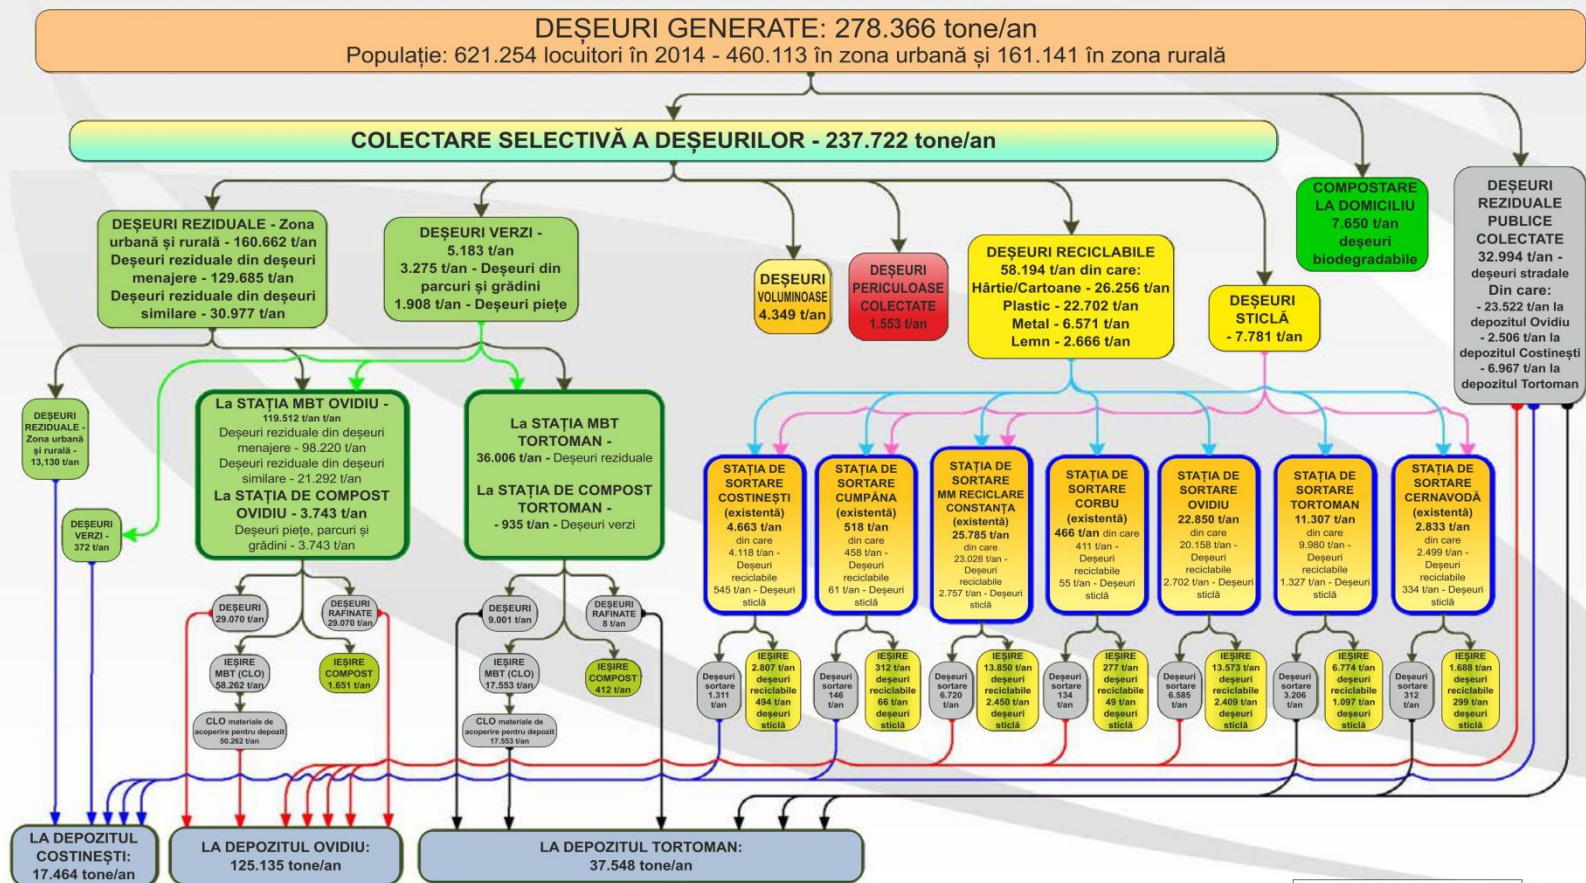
DEȘEURI GENERATE: 278.366 tone/an
Populație: 621.254 locuitori în 2014 - 460.113 în zona urbană și 161.141 în zona rurală

COLECTARE SELECTIVĂ A DEȘEURILOR - 237.722 tone/an

COMPOSTARE LA DOMICILIU 7.650 t/an deșeuri biodegradabile

DEȘEURI REZIDUALE PUBLICE COLECTATE 32.994 t/an - deșeuri stradale Din care: - 23.522 t/an la depozitul Ovidiu - 2.506 t/an la depozitul Costinești - 6.967 t/an la depozitul Tortoman

DEȘEURI REZIDUALE - Zona urbană și rurală - 160.662 t/an Deșeuri reziduale din deșeuri menajere - 129.685 t/an Deșeuri reziduale din deșeuri similare - 30.977 t/an

DEȘEURI VERZI - 5.183 t/an 3.275 t/an - Deșeuri din parcuri și grădini 1.908 t/an - Deșeuri piețe

DEȘEURI VOLUMINOASE 4.349 t/an

DEȘEURI PERICULOASE COLECTATE 1.553 t/an

DEȘEURI RECICLABILE 58.194 t/an din care: Hârtie/Cartoane - 26.256 t/an Plastic - 22.702 t/an Metal - 6.571 t/an Lemn - 2.666 t/an

DEȘEURI STICLĂ - 7.781 t/an

DEȘEURI REZIDUALE - Zona urbană și rurală - 13,130 t/an

DEȘEURI VERZI - 372 t/an

La STAȚIA MBT OVIDIU - 119.512 t/an t/an Deșeuri reziduale din deșeuri menajere - 98.220 t/an Deșeuri reziduale din deșeuri similare - 21.292 t/an La STAȚIA DE COMPOST OVIDIU - 3.743 t/an Deșeuri piețe, parcuri și grădini - 3.743 t/an

La STAȚIA MBT TORTOMAN - 36.006 t/an - Deșeuri reziduale La STAȚIA DE COMPOST TORTOMAN - - 935 t/an - Deșeuri verzi

STAȚIA DE SORTARE COSTINEȘTI (existentă) 4.663 t/an din care 4.118 t/an - Deșeuri reciclabile 545 t/an - Deșeuri sticlă

STAȚIA DE SORTARE CUMPĂNA (existentă) 518 t/an din care 458 t/an - Deșeuri reciclabile 61 t/an - Deșeuri sticlă

STAȚIA DE SORTARE MM RECICLARE CONSTANȚA (existentă) 25.785 t/an din care 23.028 t/an - Deșeuri reciclabile 2.757 t/an - Deșeuri sticlă

STAȚIA DE SORTARE CORBU (existentă) 466 t/an din care 411 t/an - Deșeuri reciclabile 55 t/an - Deșeuri sticlă

STAȚIA DE SORTARE OVIDIU 22.850 t/an din care 20.158 t/an - Deșeuri reciclabile 2.702 t/an - Deșeuri sticlă

STAȚIA DE SORTARE TORTOMAN 11.307 t/an din care 9.980 t/an - Deșeuri reciclabile 1.327 t/an - Deșeuri sticlă

STAȚIA DE SORTARE CERNAVODĂ (existentă) 2.833 t/an din care 2.499 t/an - Deșeuri reciclabile 334 t/an - Deșeuri sticlă

DEȘEURI 29.070 t/an
DEȘEURI RAFINATE 29.070 t/an
IEȘIRE MBT (CLO) 58.262 t/an
IEȘIRE COMPOST 1.651 t/an
CLO materiale de acoperire pentru depozit 50.262 t/an

DEȘEURI 9.001 t/an
DEȘEURI RAFINATE 8 t/an
IEȘIRE MBT (CLO) 17.553 t/an
IEȘIRE COMPOST 412 t/an
CLO materiale de acoperire pentru depozit 17.553 t/an

Deșeuri sortare 1.311 t/an
IEȘIRE 2.807 t/an deșeuri reciclabile 494 t/an deșeuri sticlă
Deșeuri sortare 146 t/an
IEȘIRE 312 t/an deșeuri reciclabile 66 t/an deșeuri sticlă
Deșeuri sortare 6.720 t/an
IEȘIRE 13.850 t/an deșeuri reciclabile 2.450 t/an deșeuri sticlă
Deșeuri sortare 134 t/an
IEȘIRE 277 t/an deșeuri reciclabile 49 t/an deșeuri sticlă
Deșeuri sortare 6.585 t/an
IEȘIRE 13.573 t/an deșeuri reciclabile 2.409 t/an deșeuri sticlă
Deșeuri sortare 3.206 t/an
IEȘIRE 6.774 t/an deșeuri reciclabile 1.097 t/an deșeuri sticlă
Deșeuri sortare 312 t/an
IEȘIRE 1.688 t/an deșeuri reciclabile 299 t/an deșeuri sticlă

LA DEPOZITUL COSTINEȘTI: 17.464 tone/an

LA DEPOZITUL OVIDIU: 125.135 tone/an

LA DEPOZITUL TORTOMAN: 37.548 tone/an